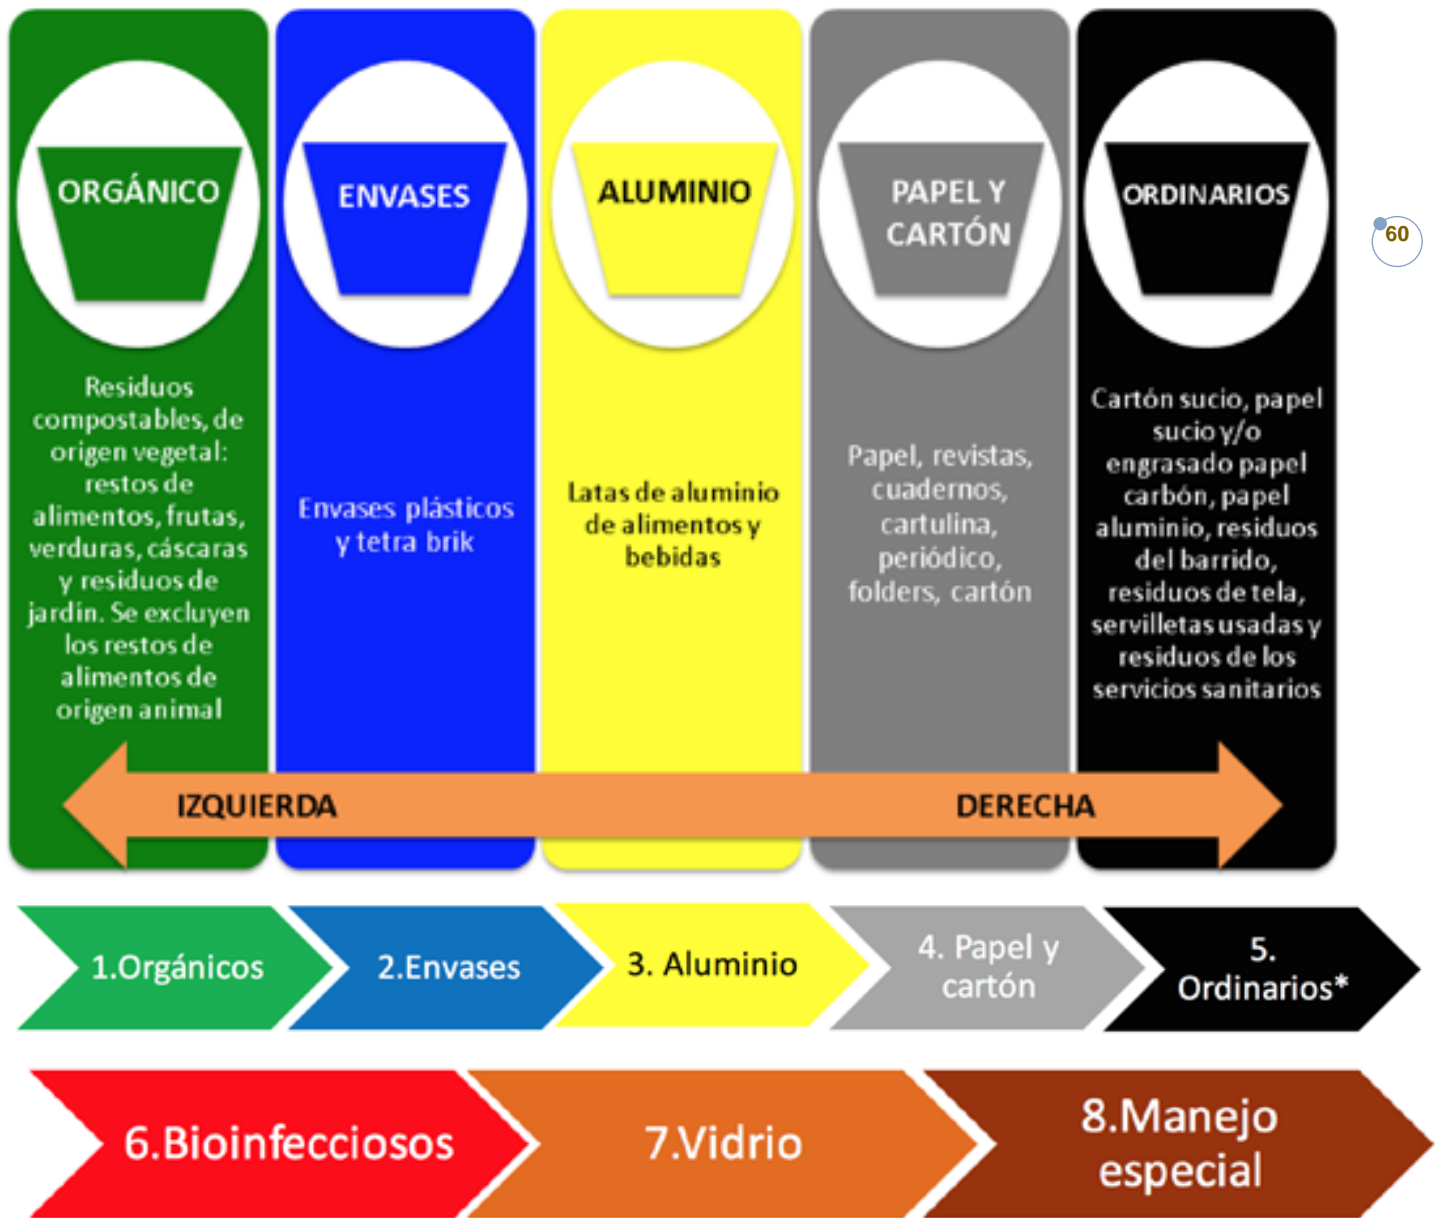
ORGÁNICO

Residuos compostables, de origen vegetal: restos de alimentos, frutas, verduras, cáscaras y residuos de jardín. Se excluyen los restos de alimentos de origen animal

ENVASES

Envases plásticos y tetra brik

ALUMINIO

Latas de aluminio de alimentos y bebidas

PAPEL Y CARTÓN

Papel, revistas, cuadernos, cartulina, periódico, folders, cartón

ORDINARIOS

Cartón sucio, papel sucio y/o engrasado papel carbón, papel aluminio, residuos del barrido, residuos de tela, servilletas usadas y residuos de los servicios sanitarios

60

IZQUIERDA

DERECHA

1.Orgánicos

2.Envases

3. Aluminio

4. Papel y cartón

5. Ordinarios*

6.Bioinfecciosos

7.Vidrio

8.Manejo especial